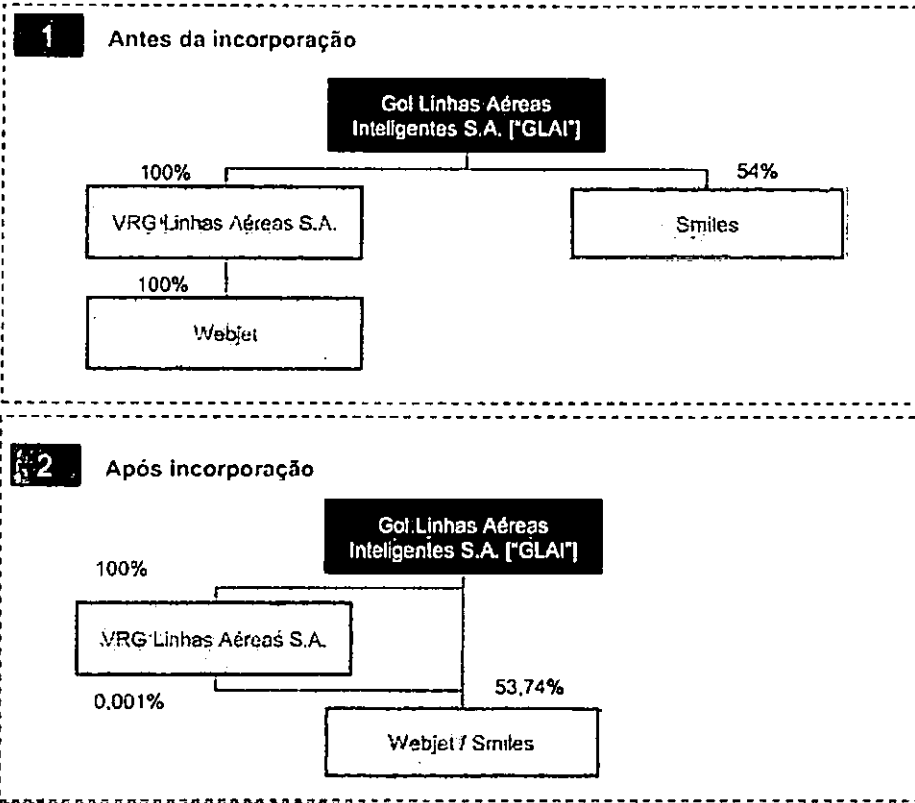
1 Antes da incorporação

Gol Linhas Aéreas Inteligentes S.A. ["GLAI"]

100%

54%

VRG Linhas Aéreas S.A.

Smiles

100%

Webjet

2 Após incorporação

Gol Linhas Aéreas Inteligentes S.A. ["GLAI"]

100%

VRG Linhas Aéreas S.A.

53,74%

0,001%

Webjet / Smiles